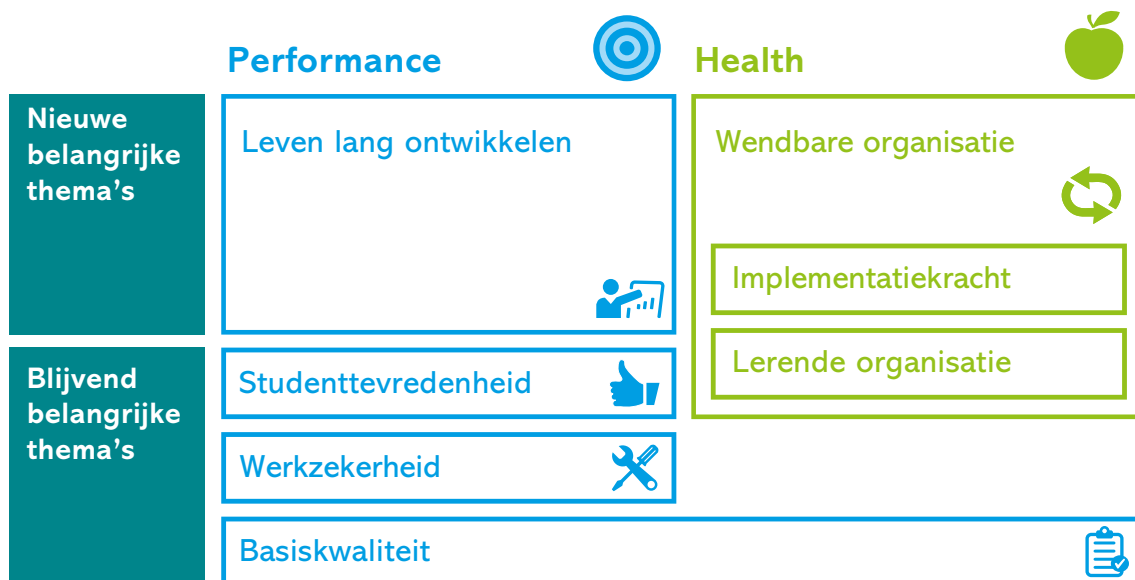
Performance

Health

Nieuwe belangrijke thema's

Leven lang ontwikkelen

Wendbare organisatie

Implementatiekracht

Lerende organisatie

Blijvend belangrijke thema's

Studenttevredenheid

Werkzekerheid

Basiskwaliteit